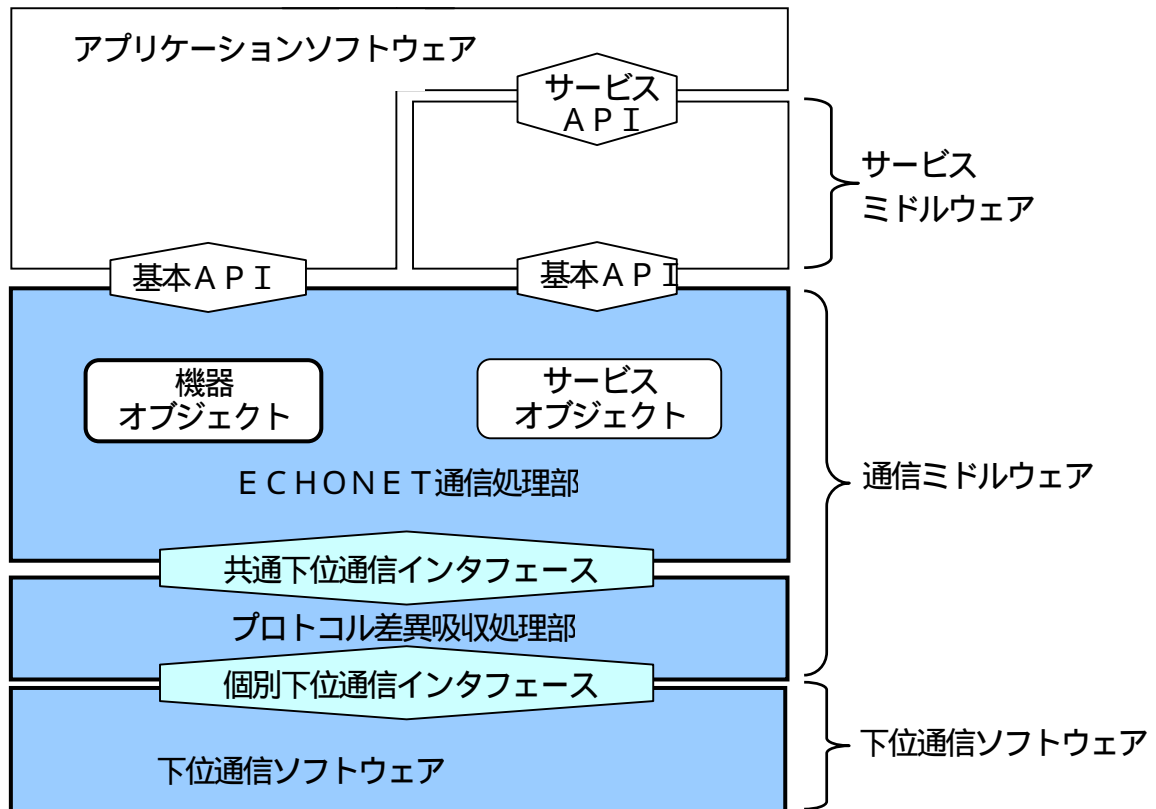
アプリケーションソフトウェア

サービス
ＡＰＩ

サービス
ミドルウェア

基本ＡＰＩ

基本ＡＰＩ

機器
オブジェクト

サービス
オブジェクト

ＥＣＨＯＮＥＴ通信処理部

通信ミドルウェア

共通下位通信インタフェース

プロトコル差異吸収処理部

個別下位通信インタフェース

下位通信ソフトウェア

下位通信ソフトウェア